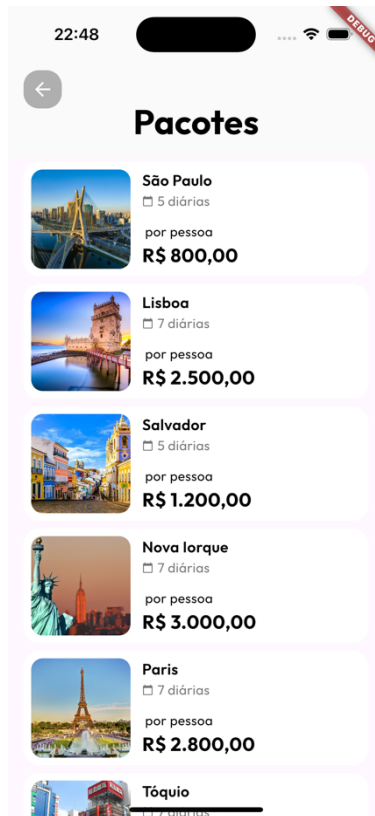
22:48

DEBUG

Pacotes

São Paulo
5 diárias
por pessoa
R$ 800,00

Lisboa
7 diárias
por pessoa
R$ 2.500,00

Salvador
5 diárias
por pessoa
R$ 1.200,00

Nova Iorque
7 diárias
por pessoa
R$ 3.000,00

Paris
7 diárias
por pessoa
R$ 2.800,00

Tóquio
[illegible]